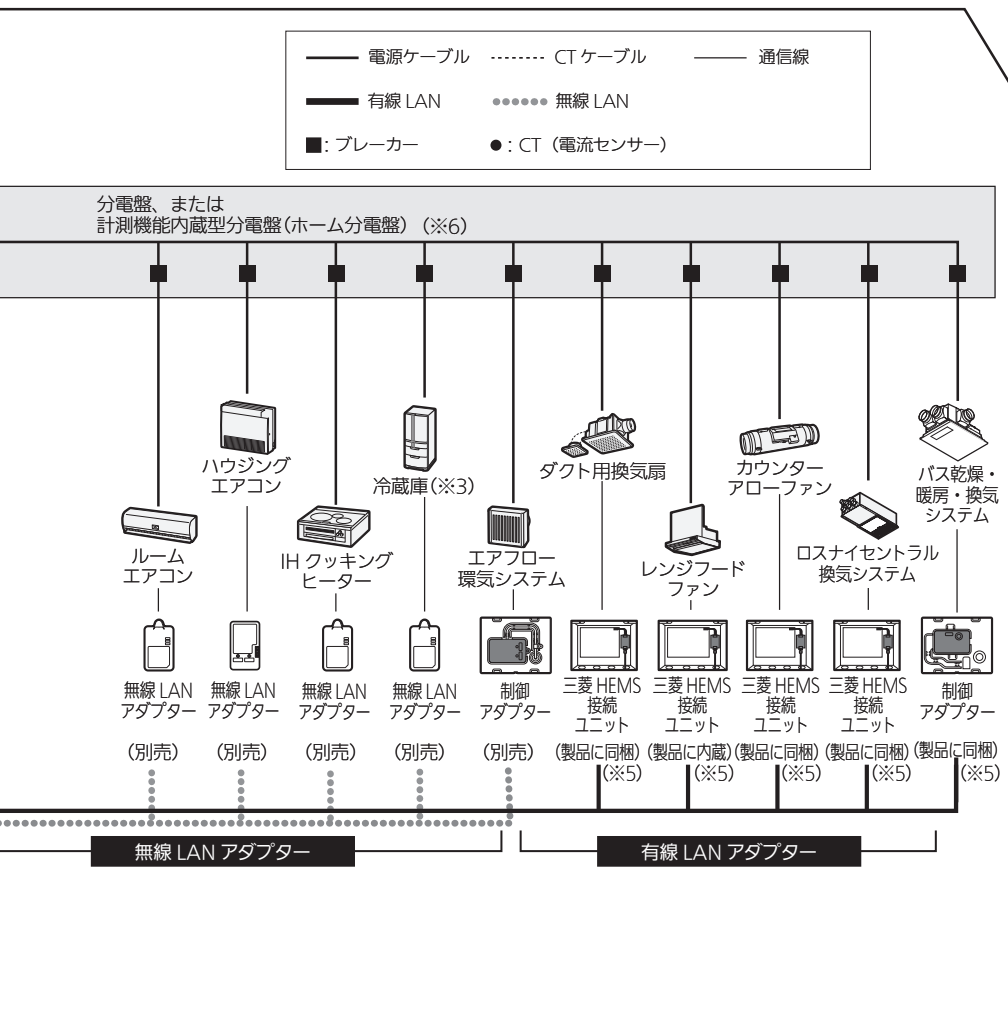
電源ケーブル CT ケーブル 通信線
有線 LAN 無線 LAN
■: ブレーカー ●: CT（電流センサー）

分電盤、または
計測機能内蔵型分電盤（ホーム分電盤）（※6）

ルーム エアコン
ハウジング エアコン
IH クッキング ヒーター
冷蔵庫（※3）
エアフロー 環気システム
ダクト用換気扇
レンジフード ファン
カウンター アローファン
ロスナイセントラル 換気システム
バス乾燥・暖房・換気 システム

無線 LAN アダプター
無線 LAN アダプター
無線 LAN アダプター
無線 LAN アダプター
制御 アダプター
三菱 HEMS 接続 ユニット
三菱 HEMS 接続 ユニット
三菱 HEMS 接続 ユニット
三菱 HEMS 接続 ユニット
制御 アダプター

（別売）
（別売）
（別売）
（別売）
（別売）
（製品に同梱）（※5）
（製品に内蔵）（※5）
（製品に同梱）（※5）
（製品に同梱）（※5）
（製品に同梱）（※5）

無線 LAN アダプター
有線 LAN アダプター